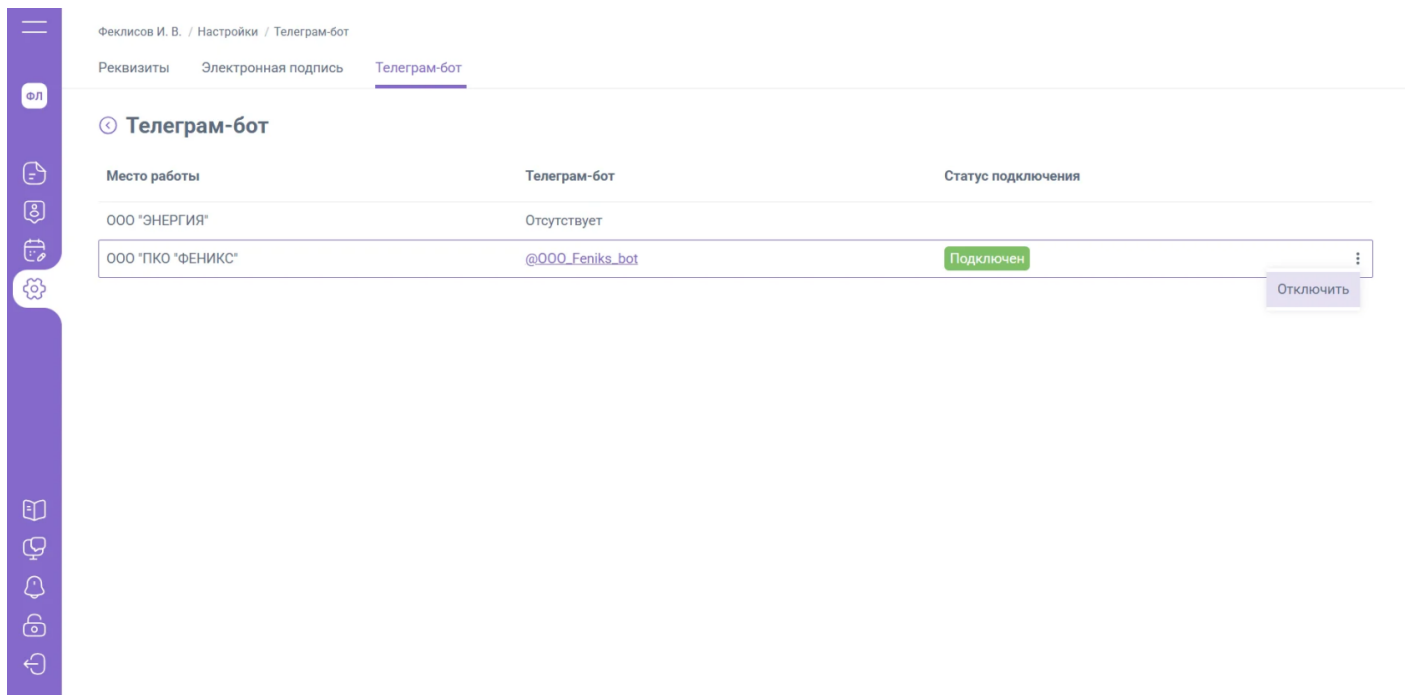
ФЛ

Феклисов И. В. / Настройки / Телеграм-бот

Реквизиты Электронная подпись Телеграм-бот

Телеграм-бот

| Место работы | Телеграм-бот | Статус подключения |
|---|---|---|
| ООО "ЭНЕРГИЯ" | Отсутствует | |
| ООО "ПКО "ФЕНИКС" | @OOO_Feniks_bot | Подключен |

Отключить